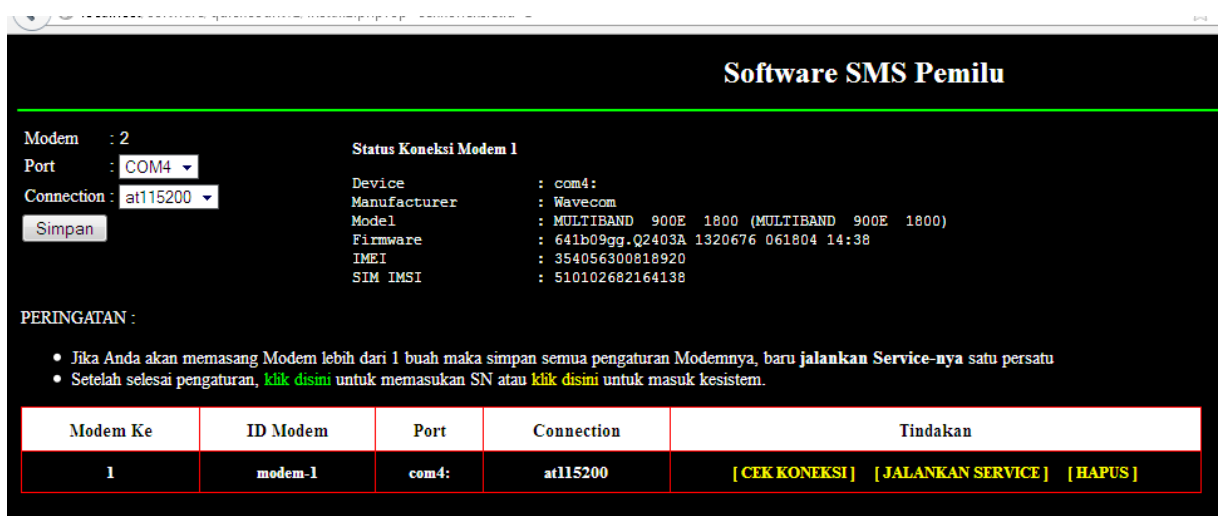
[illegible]

Software SMS Pemilu

Modem : 2
Port : COM4
Connection : at115200
Simpan

Status Koneksi Modem 1

Device : com4:
Manufacturer : Wavecom
Model : MULTIBAND 900E 1800 (MULTIBAND 900E 1800)
Firmware : 641b09gg.Q2403A 1320676 061804 14:38
IMEI : 354056300818920
SIM IMSI : 510102682164138

PERINGATAN :

- Jika Anda akan memasang Modem lebih dari 1 buah maka simpan semua pengaturan Modemnya, baru **jalankan Service-nya** satu persatu
- Setelah selesai pengaturan, klik disini untuk memasukan SN atau klik disini untuk masuk kesistem.

| Modem Ke | ID Modem | Port | Connection | Tindakan |
|---|---|---|---|---|
| 1 | modem-1 | com4: | at115200 | [ CEK KONEKSI ] [ JALANKAN SERVICE ] [ HAPUS ] |